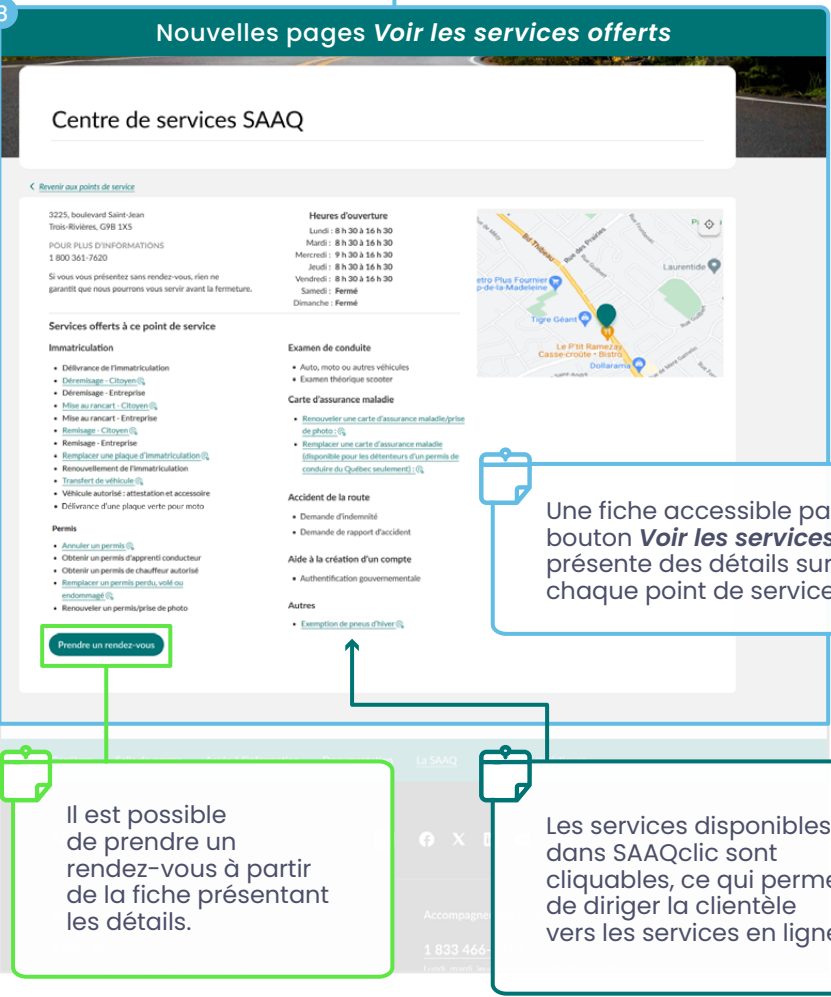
B

Nouvelles pages *Voir les services offerts*

Centre de services SAAQ

‹ Revenir aux points de service

3225, boulevard Saint-Jean
Trois-Rivières, G9B 1X5

POUR PLUS D'INFORMATIONS
1 800 361-7620

Si vous vous présentez sans rendez-vous, rien ne garantit que nous pourrons vous servir avant la fermeture.

Heures d'ouverture

| | |
|---|---|
| Lundi : | 8 h 30 à 16 h 30 |
| Mardi : | 8 h 30 à 16 h 30 |
| Mercredi : | 9 h 30 à 16 h 30 |
| Jeudi : | 8 h 30 à 16 h 30 |
| Vendredi : | 8 h 30 à 16 h 30 |
| Samedi : | Fermé |
| Dimanche : | Fermé |

Laurentide
Tigre Géant
Le P'tit Ramezay Casse-croûte • Bistro
Dollarama
etro Plus Fournier p-de-la-Madeleine
Rue des Prairies
Rue Thibeau

Services offerts à ce point de service

Immatriculation
• Délivrance de l'immatriculation
• Déremisage - Citoyen
• Déremisage - Entreprise
• Mise au rancart - Citoyen
• Mise au rancart - Entreprise
• Remisage - Citoyen
• Remisage - Entreprise
• Remplacer une plaque d'immatriculation
• Renouvellement de l'immatriculation
• Transfert de véhicule
• Véhicule autorisé : attestation et accessoire
• Délivrance d'une plaque verte pour moto

Permis
• Annuler un permis
• Obtenir un permis d'apprenti conducteur
• Obtenir un permis de chauffeur autorisé
• Remplacer un permis perdu, volé ou endommagé
• Renouveler un permis/prise de photo

Prendre un rendez-vous

Examen de conduite
• Auto, moto ou autres véhicules
• Examen théorique scooter

Carte d'assurance maladie
• Renouveler une carte d'assurance maladie/prise de photo :
• Remplacer une carte d'assurance maladie (disponible pour les détenteurs d'un permis de conduire du Québec seulement) :

Accident de la route
• Demande d'indemnité
• Demande de rapport d'accident

Aide à la création d'un compte
• Authentification gouvernementale

Autres
• Exemption de pneus d'hiver

Une fiche accessible pa bouton *Voir les services* présente des détails sur chaque point de service

La SAAQ

Il est possible de prendre un rendez-vous à partir de la fiche présentant les détails.

Les services disponibles dans SAAQclic sont cliquables, ce qui perme de diriger la clientèle vers les services en ligne

Accompagne
1 833 466-